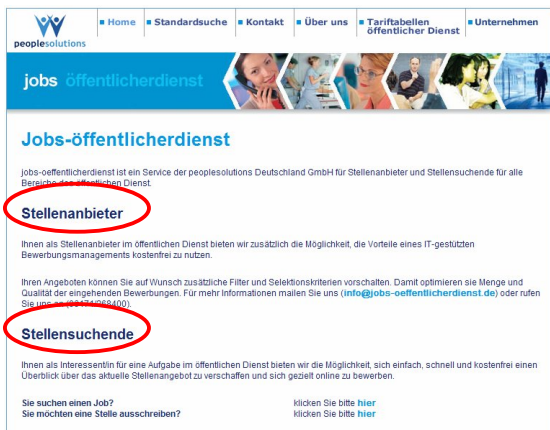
peoplesolutions

Home | Standardsuche | Kontakt | Über uns | Tariftabellen öffentlicher Dienst | Unternehmen

jobs öffentlicherdienst

Jobs-öffentlicherdienst

jobs-oeffentlicherdienst ist ein Service der peoplesolutions Deutschland GmbH für Stellenanbieter und Stellensuchende für alle Bereiche des öffentlichen Dienst.

Stellenanbieter

Ihnen als Stellenanbieter im öffentlichen Dienst bieten wir zusätzlich die Möglichkeit, die Vorteile eines IT-gestützten Bewerbungsmanagements kostenfrei zu nutzen.

Ihren Angeboten können Sie auf Wunsch zusätzliche Filter und Selektionskriterien vorschalten. Damit optimieren sie Menge und Qualität der eingehenden Bewerbungen. Für mehr Informationen mailen Sie uns (info@jobs-oeffentlicherdienst.de) oder rufen Sie uns an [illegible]).

Stellensuchende

Ihnen als Interessent/in für eine Aufgabe im öffentlichen Dienst bieten wir die Möglichkeit, sich einfach, schnell und kostenfrei einen Überblick über das aktuelle Stellenangebot zu verschaffen und sich gezielt online zu bewerben.

Sie suchen einen Job? klicken Sie bitte hier
Sie möchten eine Stelle ausschreiben? klicken Sie bitte hier